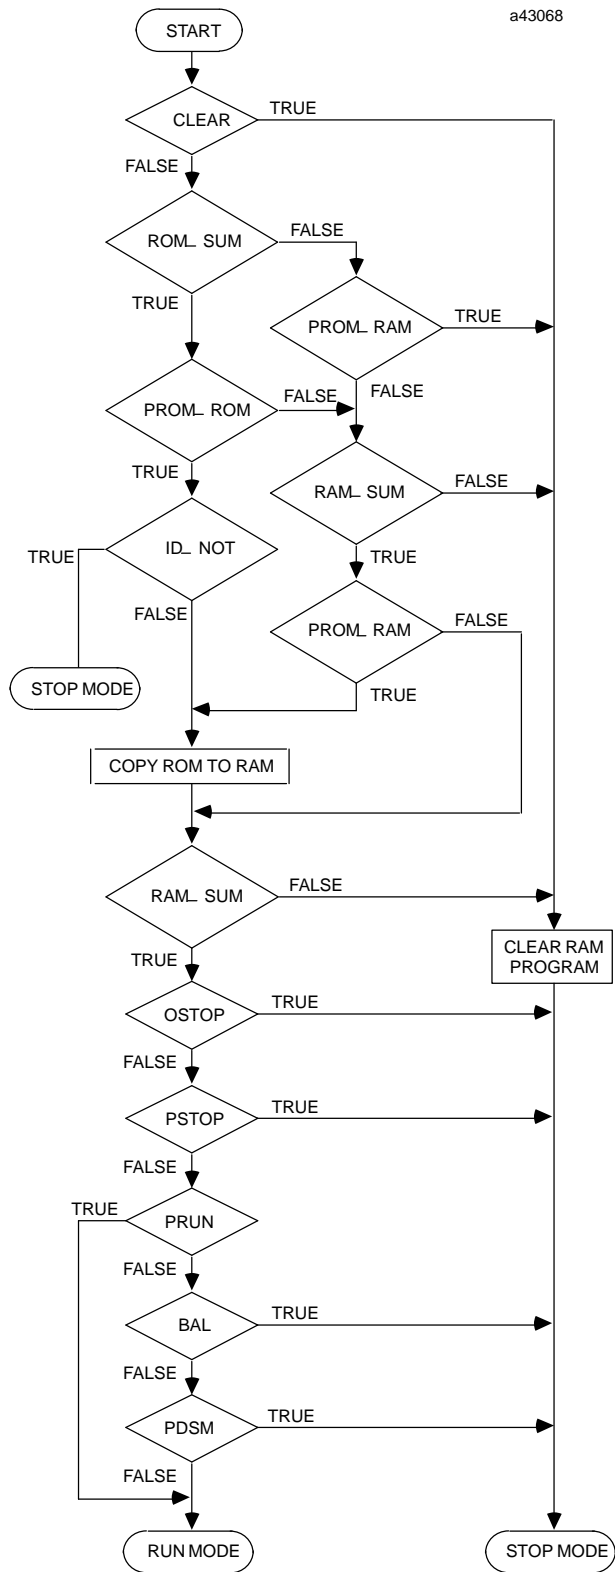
a43068

START

CLEAR

TRUE

FALSE

ROM_ SUM

FALSE

TRUE

PROM_ RAM

TRUE

FALSE

PROM_ ROM

FALSE

TRUE

RAM_ SUM

FALSE

TRUE

ID_ NOT

TRUE

FALSE

PROM_ RAM

FALSE

STOP MODE

TRUE

COPY ROM TO RAM

RAM_ SUM

FALSE

TRUE

CLEAR RAM PROGRAM

OSTOP

TRUE

FALSE

PSTOP

TRUE

FALSE

TRUE

PRUN

FALSE

BAL

TRUE

FALSE

PDSM

TRUE

FALSE

RUN MODE

STOP MODE